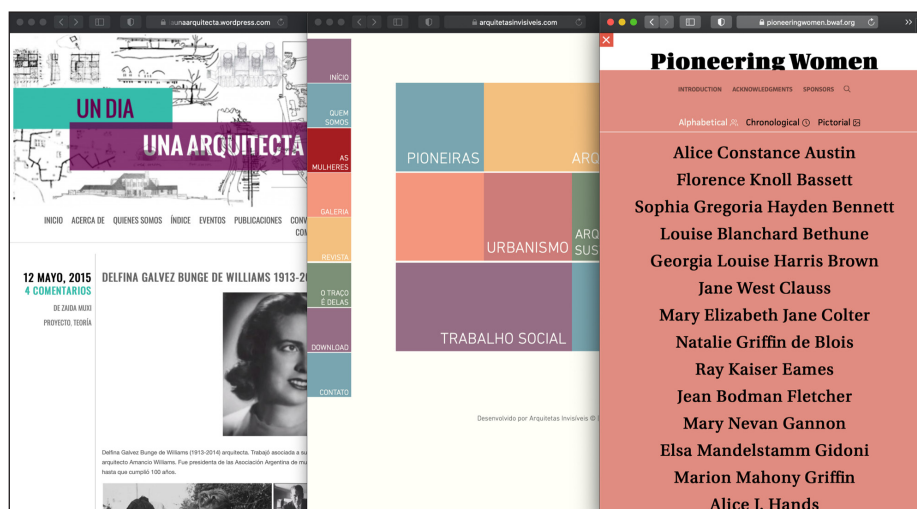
unaarquitecta.wordpress.com

UN DIA
UNA ARQUITECTA

INICIO ACERCA DE QUIENES SOMOS ÍNDICE EVENTOS PUBLICACIONES CONV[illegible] CON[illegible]

12 MAYO, 2015
4 COMENTARIOS
DE ZAIDA MUXI
PROYECTO, TEORÍA

DELFINA GALVEZ BUNGE DE WILLIAMS 1913-20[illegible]

Delfina Galvez Bunge de Williams (1913-2014) arquitecta. Trabajó asociada a su arquitecto Amancio Williams. Fue presidenta de la Asociación Argentina de mu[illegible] hasta que cumplió 100 años.

arquitetasinvisiveis.com

INÍCIO
QUEM SOMOS
AS MULHERES
GALERIA
REVISTA
O TRAÇO É DELAS
DOWNLOAD
CONTATO

PIONEIRAS
ARQ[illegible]
URBANISMO
ARQ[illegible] SUS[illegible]
TRABALHO SOCIAL

Desenvolvido por Arquitetas Invisíveis © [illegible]

pioneeringwomen.bwaf.org

Pioneering Women

INTRODUCTION ACKNOWLEDGMENTS SPONSORS

Alphabetical Chronological Pictorial

Alice Constance Austin
Florence Knoll Bassett
Sophia Gregoria Hayden Bennett
Louise Blanchard Bethune
Georgia Louise Harris Brown
Jane West Clauss
Mary Elizabeth Jane Colter
Natalie Griffin de Blois
Ray Kaiser Eames
Jean Bodman Fletcher
Mary Nevan Gannon
Elsa Mandelstamm Gidoni
Marion Mahony Griffin
Alice J. Hands